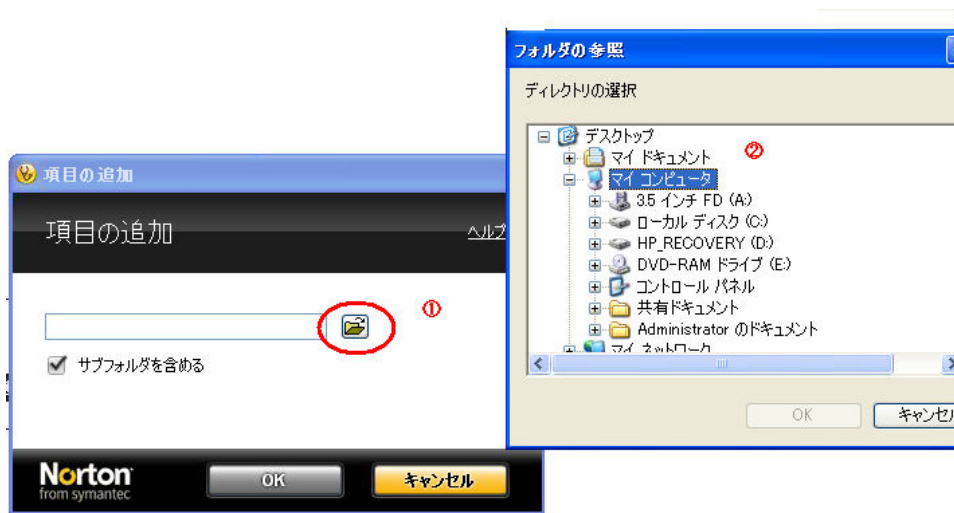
フォルダの参照

ディレクトリの選択

デスクトップ
マイ ドキュメント
②
マイ コンピュータ
3.5 インチ FD (A:)
ローカル ディスク (C:)
HP_RECOVERY (D:)
DVD-RAM ドライブ (E:)
コントロール パネル
共有ドキュメント
Administrator のドキュメント
マイ ネットワーク

OK
キャンセル

項目の追加

項目の追加
ヘルプ

①

サブフォルダを含める

Norton
from symantec
OK
キャンセル